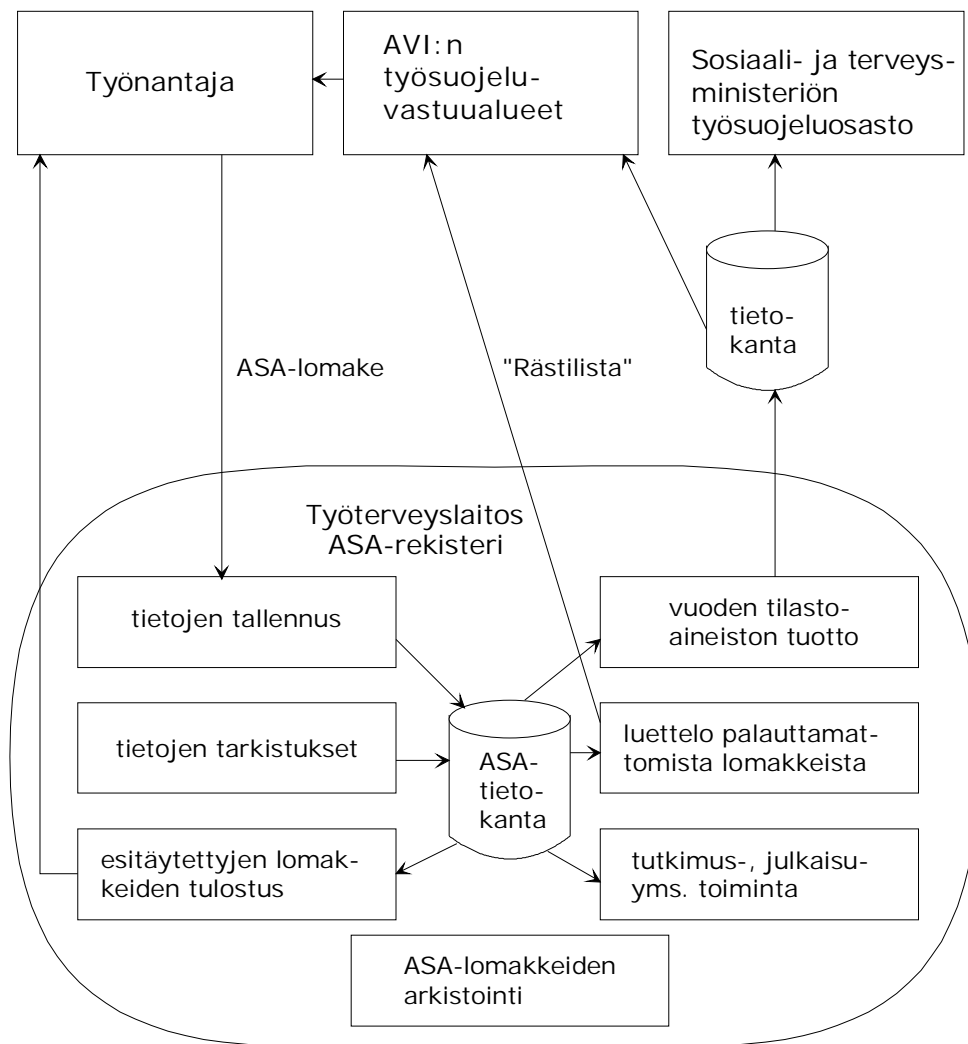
Työnantaja

AVI:n työsuojeluvastuualueet

Sosiaali- ja terveysministeriön työsuojeluosasto

tietokanta

ASA-lomake

"Rästilista"

Työterveyslaitos
ASA-rekisteri

tietojen tallennus

vuoden tilastoaineiston tuotto

tietojen tarkistukset

ASA-tietokanta

luettelo palauttamattomista lomakkeista

esitäytettyjen lomakkeiden tulostus

tutkimus-, julkaisuyms. toiminta

ASA-lomakkeiden arkistointi